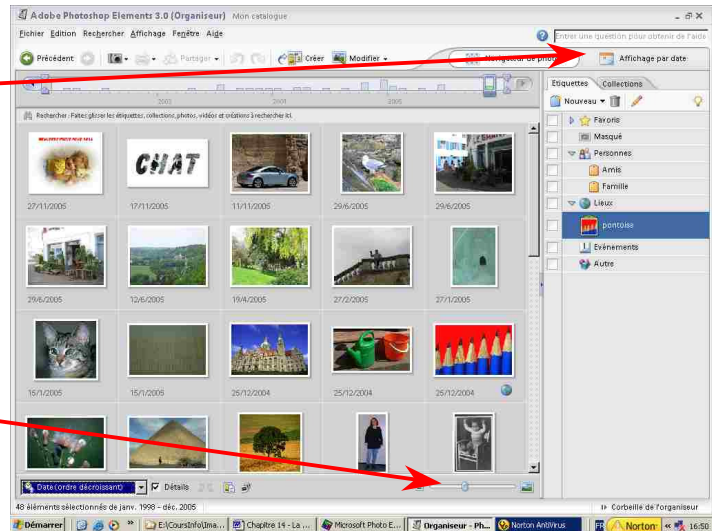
Adobe Photoshop Elements 3.0 (Organiseur) Mon catalogue

Fichier Edition Rechercher Affichage Fenêtre Aide

Entrer une question pour obtenir de l'aide

Précédent

Partager

Créer

Modifier

Affichage par date

2002 2003 2005

Rechercher : Faites glisser les étiquettes, collections, photos, vidéos et créations à rechercher ici.

CHAT

27/11/2005 17/11/2005 11/11/2005 29/6/2005 29/6/2005

29/6/2005 12/6/2005 19/4/2005 27/2/2005 27/1/2005

15/1/2005 15/1/2005 25/12/2004 25/12/2004 25/12/2004

Date (ordre décroissant)

Détails

Etiquettes Collections

Nouveau

Favoris

Masqué

Personnes

Amis

Famille

Lieux

pontoise

Evénements

Autre

48 éléments sélectionnés de janv. 1998 - déc. 2005

Corbeille de l'organiseur

Démarrer

E:\CoursInfo\Ima...

Chapitre 14 - La ...

Microsoft Photo E...

Organiseur - Ph...

Norton AntiVirus

FR

Norton

16:50